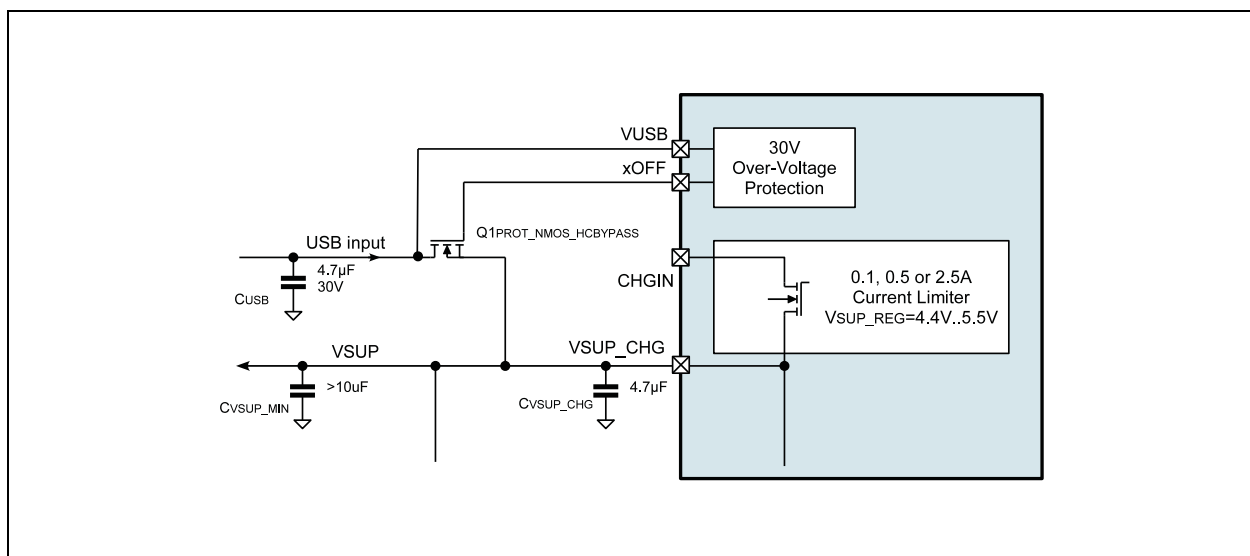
VUSB

xOFF

30V
Over-Voltage
Protection

Q1PROT_NMOS_HCBYPASS

USB input

4.7µF
30V

CUSB

CHGIN

0.1, 0.5 or 2.5A
Current Limiter
VSUP_REG=4.4V..5.5V

VSUP

VSUP_CHG

>10uF

CVSUP_MIN

4.7µF

CVSUP_CHG